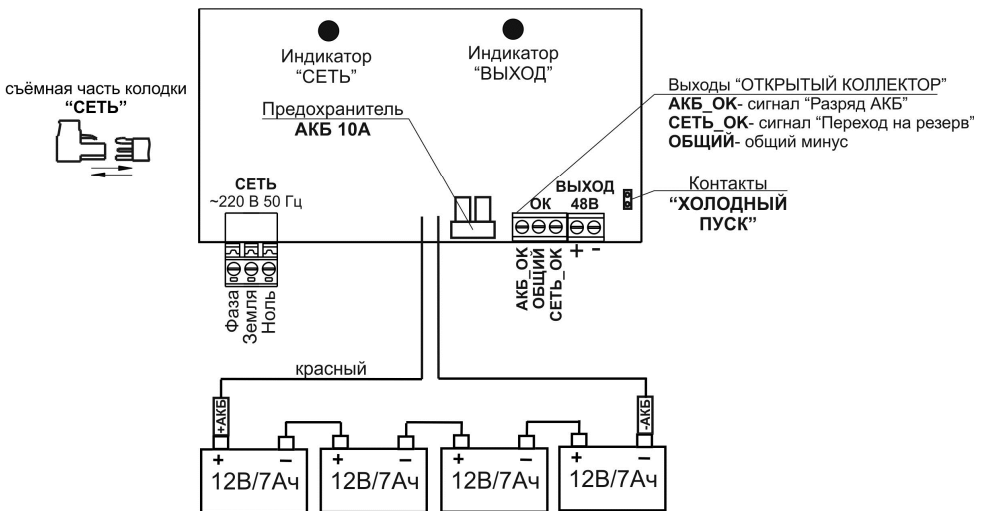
съёмная часть колодки
"СЕТЬ"

Индикатор
"СЕТЬ"

Индикатор
"ВЫХОД"

Выходы "ОТКРЫТЫЙ КОЛЛЕКТОР"
АКБ_ОК- сигнал "Разряд АКБ"
СЕТЬ_ОК- сигнал "Переход на резерв"
ОБЩИЙ- общий минус

Предохранитель
АКБ 10А

СЕТЬ
~220 В 50 Гц

ВЫХОД
ОК 48В

Контакты
"ХОЛОДНЫЙ ПУСК"

+ –

Фаза
Земля
Ноль

АКБ_ОК
ОБЩИЙ
СЕТЬ_ОК

красный

+АКБ

-АКБ

+ –
12В/7Ач

+ –
12В/7Ач

+ –
12В/7Ач

+ –
12В/7Ач